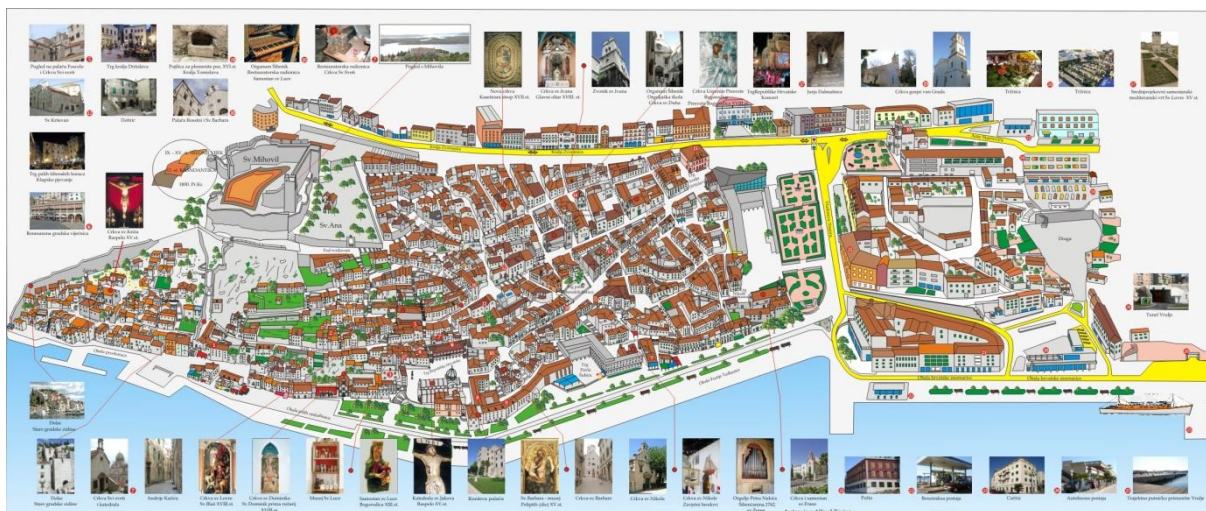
Pogled na palaču Foscolo i Crkvu Svi sveti

Trg kralja Držislava

Pojilica za plemenite pse, XVI st. Kralja Tomislava

Orguljaški Šibenik Restauratorska radionica Samostan sv. Lovre

Restauratorska radionica Crkva Sv. Sveti

Pogled s Mihovila

Sv. Krševan

Dolac

Palača Rossini i Sv. Barbara

Trg palih šibenskih boraca Klapsko pjevanje

Renesansna gradska vijećnica

Crkva sv. Ivana Raspelo XV st.

Sv. Mihovil

Sv. Ana

Crkva sv. Ivana Glavni oltar XVIII. st.

Zvonik sv. Ivana

Orguljaški Šibenik Orguljaška škola Crkva Sv. Duha

Trg Republike Hrvatske Koncert

Ivanje Dalmatinsko

Crkva gospe van Grada

Tržnica

Tržnica

Srednjovjekovni samostanski mediteranski vrt Sv. Lovre XV st.

Poljana

Tunel Vrulje

Dolac Stare gradske zidine

Dolac Stare gradske zidine

Crkva Svi sveti i katedrala

Andrije Kačića

Crkva sv. Lovre Sv. Blaž XVIII st.

Crkva sv. Dominika

Muzej Sv. Lovre

Samostan sv. Lovre Bogorodica XIII st.

Katedrala sv. Jakova Raspelo XV st.

Rossinieva palača

Sv. Barbara - muzej

Crkva sv. Barbare

Crkva sv. Nikole

Crkva sv. Nikole Zavjetni brodovi

Orgulje Petra Nakića

Crkva i samostan sv. Frane

Pošta

Benzinska postaja

Caritas

Autobusna postaja

Trajektno putnička pristanište Vrulje